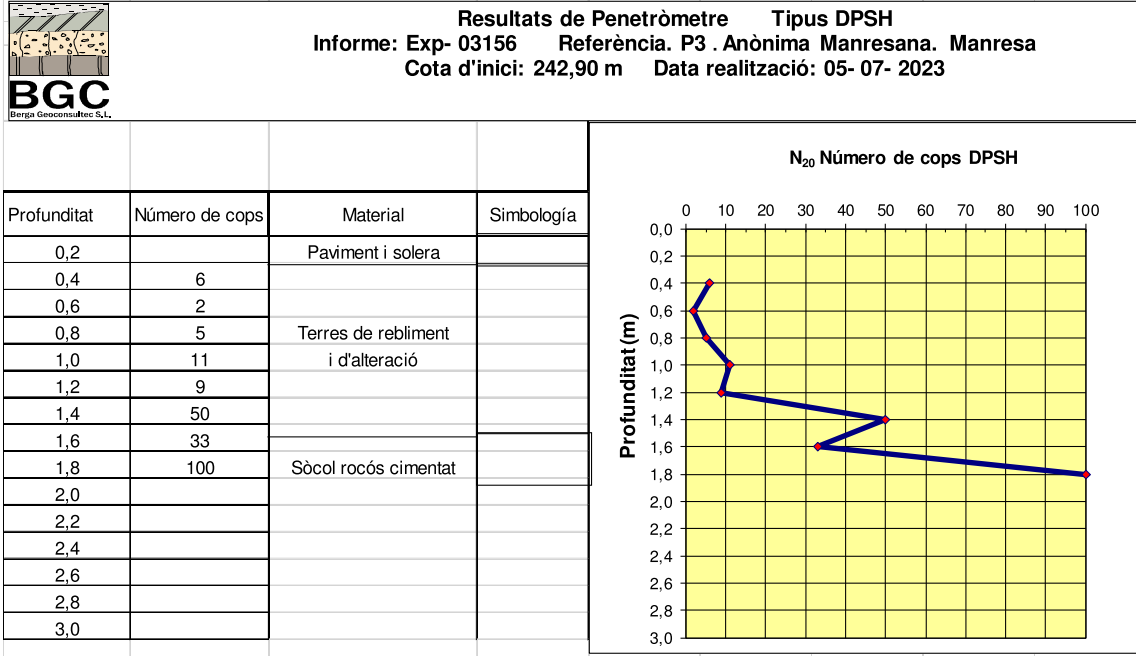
BGC
Berga Geoconsultec S.L.

Resultats de Penetròmetre Tipus DPSH
Informe: Exp- 03156 Referència. P3 . Anònima Manresana. Manresa
Cota d'inici: 242,90 m Data realització: 05- 07- 2023

| Profunditat | Número de cops | Material | Simbología |
|---|---|---|---|
| 0,2 | | Paviment i solera | |
| 0,4 | 6 | | |
| 0,6 | 2 | | |
| 0,8 | 5 | Terres de rebliment | |
| 1,0 | 11 | i d'alteració | |
| 1,2 | 9 | | |
| 1,4 | 50 | | |
| 1,6 | 33 | | |
| 1,8 | 100 | Sòcol rocós cimentat | |
| 2,0 | | | |
| 2,2 | | | |
| 2,4 | | | |
| 2,6 | | | |
| 2,8 | | | |
| 3,0 | | | |

$N_{20}$ Número de cops DPSH

0 10 20 30 40 50 60 70 80 90 100

Profunditat (m)

0,0 0,2 0,4 0,6 0,8 1,0 1,2 1,4 1,6 1,8 2,0 2,2 2,4 2,6 2,8 3,0